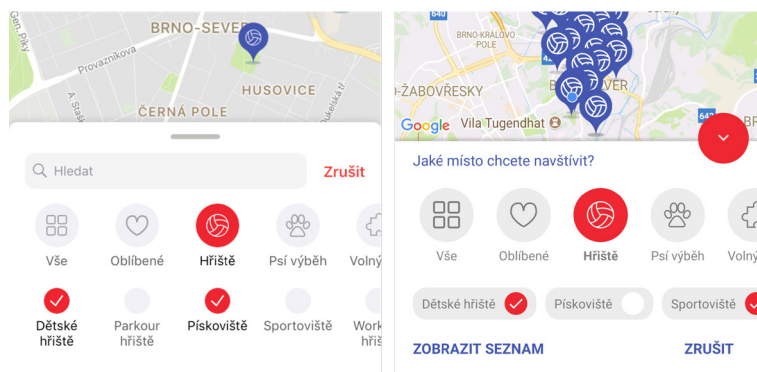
BRNO-SEVER
Gen. Piky
Provaznikova
A. Staší
Husitská
ČERNÁ POLE
HUSOVICE
Dukelská tř.

Hledat
Zrušit

Vše
Oblíbené
Hřiště
Psí výběh
Volný

Dětské hřiště
Parkour hřiště
Pískoviště
Sportoviště
Work hři

640
BRNO-KRÁLOVO POLE
ŽABOVŘESKY
B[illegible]VER
Google
Vila Tugendhat

Jaké místo chcete navštívit?

Vše
Oblíbené
Hřiště
Psí výběh
Volný

Dětské hřiště
Pískoviště
Sportoviště

ZOBRAZIT SEZNAM
ZRUŠIT